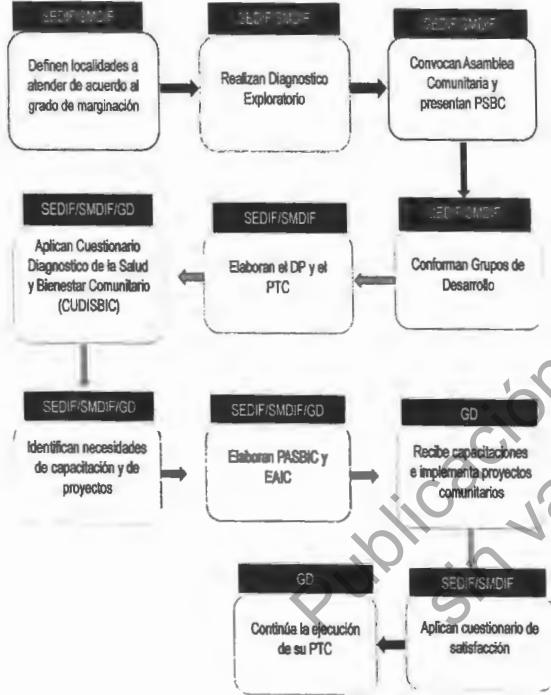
SEDIF/SMDIF

Definen localidades a atender de acuerdo al grado de marginación

SEDIF/SMDIF

Realizan Diagnostico Exploratorio

SEDIF/SMDIF

Convocan Asamblea Comunitaria y presentan PSBC

SEDIF/SMDIF/GD

Aplican Cuestionario Diagnostico de la Salud y Bienestar Comunitario (CUDISBIC)

SEDIF/SMDIF

Elaboran el DP y el PTC

SEDIF/SMDIF

Conforman Grupos de Desarrollo

SEDIF/SMDIF/GD

Identifican necesidades de capacitación y de proyectos

SEDIF/SMDIF/GD

Elaboran PASBIC y EAIC

GD

Recibe capacitaciones e implementa proyectos comunitarios

GD

Continúa la ejecución de su PTC

SEDIF/SMDIF

Aplican cuestionario de satisfacción

Publicación sin validez